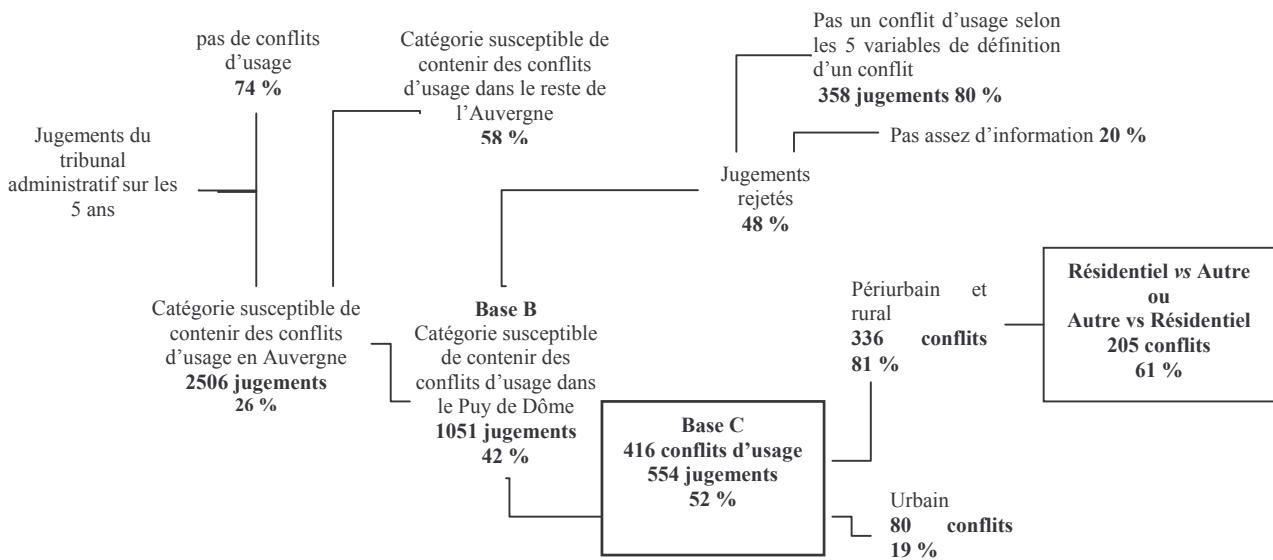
Jugements du tribunal administratif sur les 5 ans

pas de conflits d'usage
**74 %**

Catégorie susceptible de contenir des conflits d'usage dans le reste de l'Auvergne
**58 %**

Catégorie susceptible de contenir des conflits d'usage en Auvergne
**2506 jugements**
**26 %**

Pas un conflit d'usage selon les 5 variables de définition d'un conflit
**358 jugements 80 %**

Pas assez d'information **20 %**

Jugements rejetés
**48 %**

**Base B**
Catégorie susceptible de contenir des conflits d'usage dans le Puy de Dôme
**1051 jugements**
**42 %**

**Base C**
**416 conflits d'usage**
**554 jugements**
**52 %**

Périurbain et rural
**336 conflits**
**81 %**

**Résidentiel *vs* Autre**
**ou**
**Autre vs Résidentiel**
**205 conflits**
**61 %**

Urbain
**80 conflits**
**19 %**